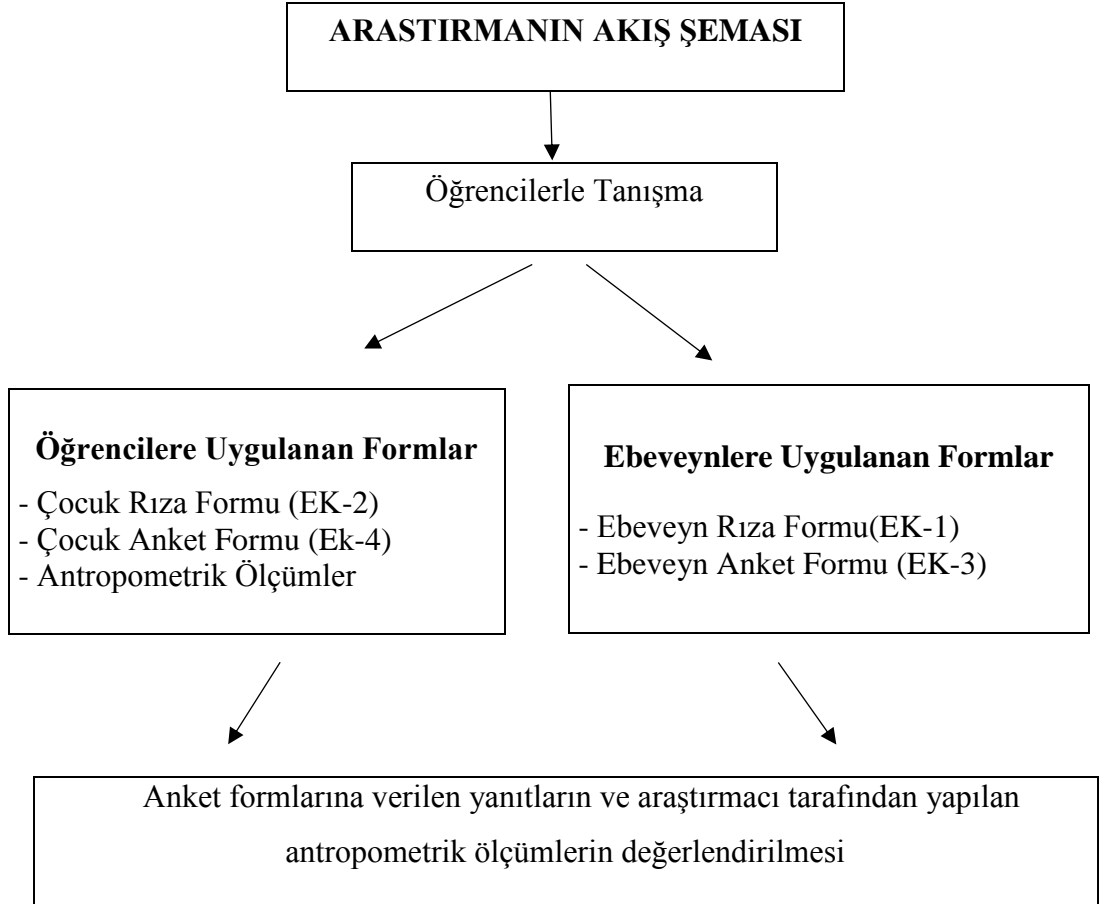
ARASTIRMANIN AKIŞ ŞEMASI

Öğrencilerle Tanışma

Öğrencilere Uygulanan Formlar

- Çocuk Rıza Formu (EK-2)
- Çocuk Anket Formu (Ek-4)
- Antropometrik Ölçümler

Ebeveynlere Uygulanan Formlar

- Ebeveyn Rıza Formu(EK-1)
- Ebeveyn Anket Formu (EK-3)

Anket formlarına verilen yanıtların ve araştırmacı tarafından yapılan antropometrik ölçümlerin değerlendirilmesi